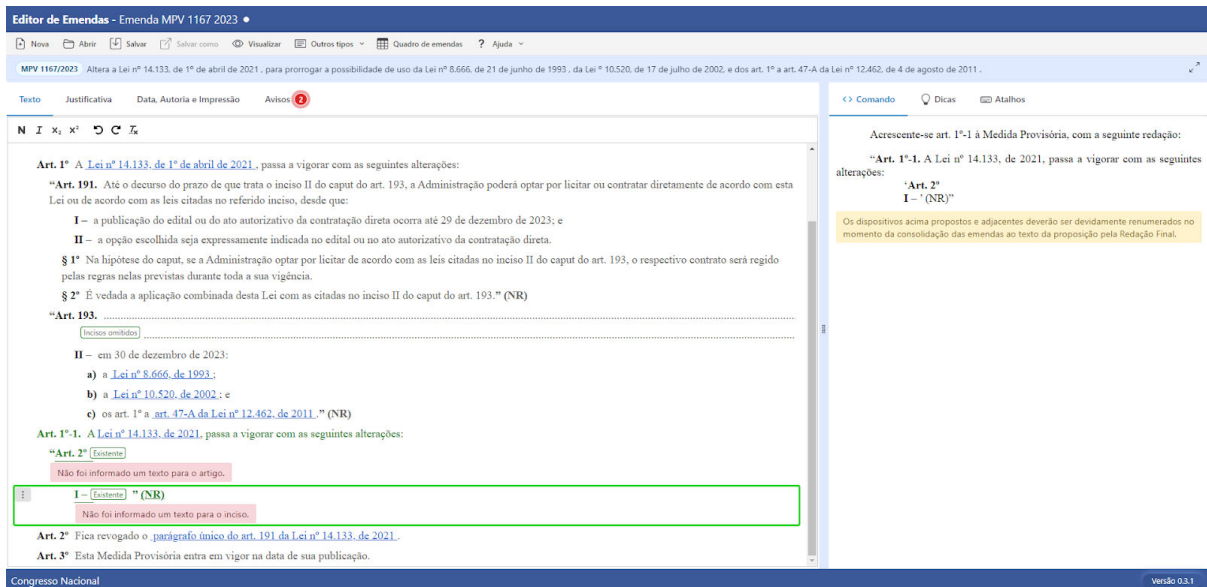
Editor de Emendas - Emenda MPV 1167 2023 ●

Nova Abrir Salvar Salvar como Visualizar Outros tipos Quadro de emendas ? Ajuda

MPV 1167/2023 Altera a Lei nº 14.133, de 1º de abril de 2021 , para prorrogar a possibilidade de uso da Lei nº 8.666, de 21 de junho de 1993 , da Lei º 10.520, de 17 de julho de 2002, e dos art. 1º a art. 47-A da Lei nº 12.462, de 4 de agosto de 2011 .

Texto Justificativa Data, Autoria e Impressão Avisos 2

N I x₂ x²

Art. 1º A Lei nº 14.133, de 1º de abril de 2021 , passa a vigorar com as seguintes alterações:

"Art. 191. Até o decurso do prazo de que trata o inciso II do caput do art. 193, a Administração poderá optar por licitar ou contratar diretamente de acordo com esta Lei ou de acordo com as leis citadas no referido inciso, desde que:

I – a publicação do edital ou do ato autorizativo da contratação direta ocorra até 29 de dezembro de 2023; e

II – a opção escolhida seja expressamente indicada no edital ou no ato autorizativo da contratação direta.

§ 1º Na hipótese do caput, se a Administração optar por licitar de acordo com as leis citadas no inciso II do caput do art. 193, o respectivo contrato será regido pelas regras nelas previstas durante toda a sua vigência.

§ 2º É vedada a aplicação combinada desta Lei com as citadas no inciso II do caput do art. 193." (NR)

"Art. 193. ........................................................................................................

Incisos omitidos ........................................................................................................

II – em 30 de dezembro de 2023:

a) a Lei nº 8.666, de 1993 ;

b) a Lei nº 10.520, de 2002 ; e

c) os art. 1º a art. 47-A da Lei nº 12.462, de 2011 ." (NR)

Art. 1º-1. A Lei nº 14.133, de 2021, passa a vigorar com as seguintes alterações:

"Art. 2º Existente

Não foi informado um texto para o artigo.

I – Existente " (NR)

Não foi informado um texto para o inciso.

Art. 2º Fica revogado o parágrafo único do art. 191 da Lei nº 14.133, de 2021 .

Art. 3º Esta Medida Provisória entra em vigor na data de sua publicação.

Comando Dicas Atalhos

Acrescente-se art. 1º-1 à Medida Provisória, com a seguinte redação:

"Art. 1º-1. A Lei nº 14.133, de 2021, passa a vigorar com as seguintes alterações:

'Art. 2º
I – ' (NR)"

Os dispositivos acima propostos e adjacentes deverão ser devidamente renumerados no momento da consolidação das emendas ao texto da proposição pela Redação Final.

Congresso Nacional

Versão 0.3.1